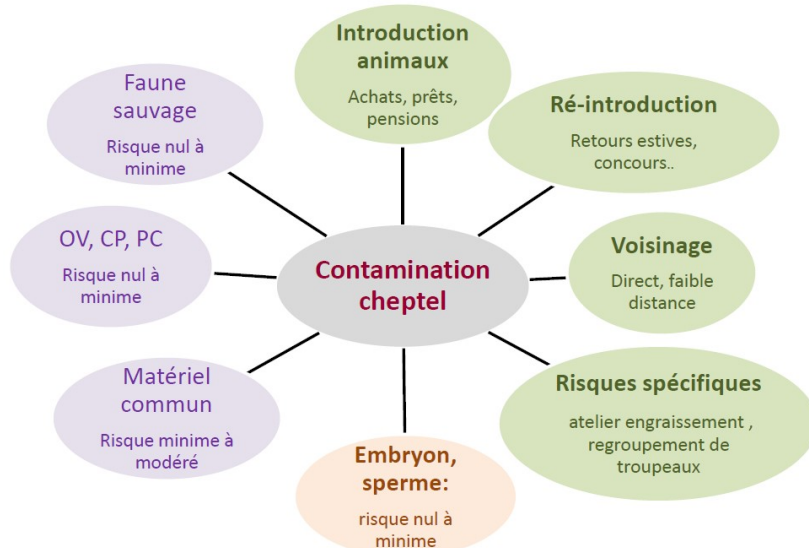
Contamination cheptel

Introduction animaux

Achats, prêts, pensions

Ré-introduction

Retours estives, concours..

Voisinage

Direct, faible distance

Risques spécifiques

atelier engraissement , regroupement de troupeaux

Embryon, sperme:

risque nul à minime

Matériel commun

Risque minime à modéré

OV, CP, PC

Risque nul à minime

Faune sauvage

Risque nul à minime